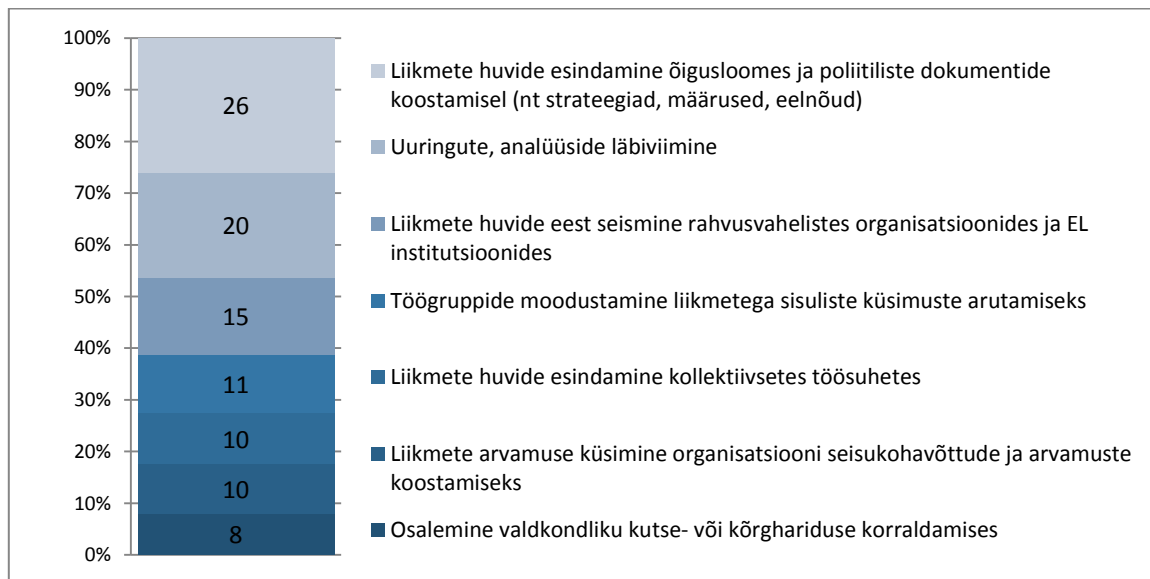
100%
90%
80%
70%
60%
50%
40%
30%
20%
10%
0%

26
20
15
11
10
10
8

Liikmete huvide esindamine õigusloomes ja poliitiliste dokumentide koostamisel (nt strateegiad, määrused, eelnõud)

Uuringute, analüüside läbiviimine

Liikmete huvide eest seismine rahvusvahelistes organisatsioonides ja EL institutsioonides

Töögruppide moodustamine liikmetega sisuliste küsimuste arutamiseks

Liikmete huvide esindamine kollektiivsetes töösuhetes

Liikmete arvamuse küsimine organisatsiooni seisukohavõttude ja arvamuste koostamiseks

Osalemine valdkondliku kutse- või kõrghariduse korraldamises